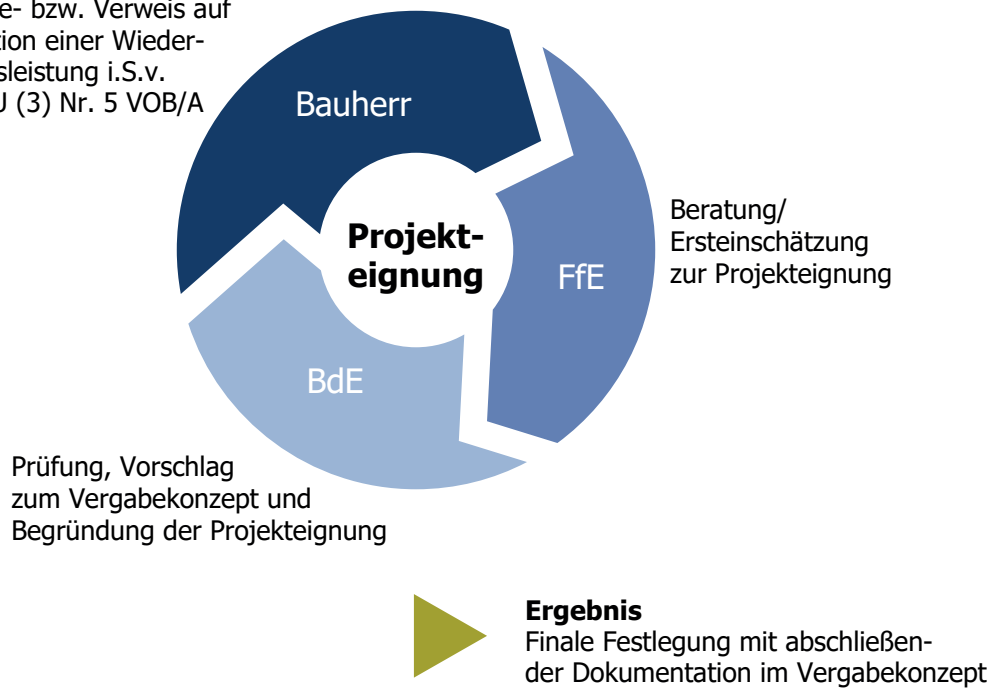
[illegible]e- bzw. Verweis auf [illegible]tion einer Wieder- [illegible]sleistung i.S.v. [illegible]J (3) Nr. 5 VOB/A

Bauherr

Projekteignung

FfE

Beratung/
Ersteinschätzung
zur Projekteignung

BdE

Prüfung, Vorschlag
zum Vergabekonzept und
Begründung der Projekteignung

**Ergebnis**
Finale Festlegung mit abschließender Dokumentation im Vergabekonzept